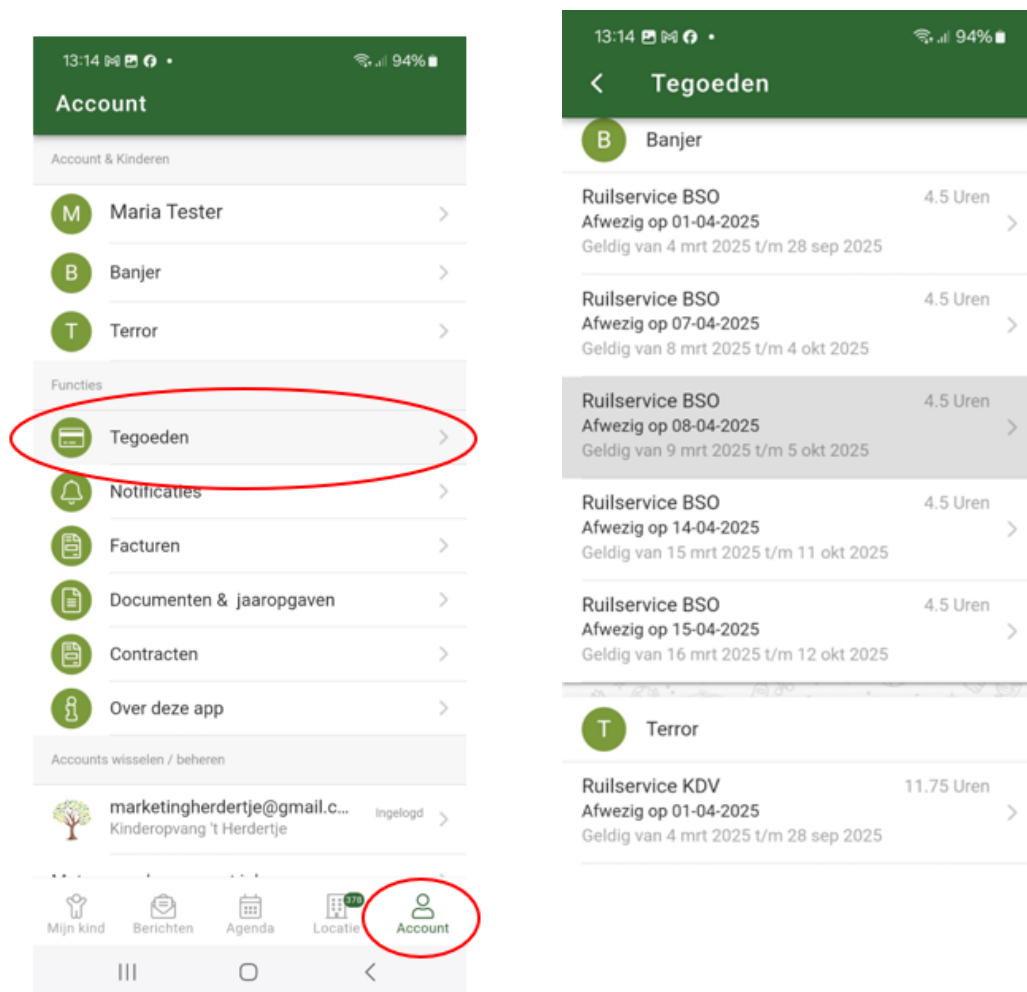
13:14 94%

Account

Account & Kinderen

M Maria Tester

B Banjer

T Terror

Functies

Tegoeden

Notificaties

Facturen

Documenten & jaaropgaven

Contracten

Over deze app

Accounts wisselen / beheren

marketingherdertje@gmail.c... Ingelogd
Kinderopvang 't Herdertje

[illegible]

Mijn kind Berichten Agenda 378 Locatie Account

13:14 94%

Tegoeden

B Banjer

Ruilservice BSO 4.5 Uren
Afwezig op 01-04-2025
Geldig van 4 mrt 2025 t/m 28 sep 2025

Ruilservice BSO 4.5 Uren
Afwezig op 07-04-2025
Geldig van 8 mrt 2025 t/m 4 okt 2025

Ruilservice BSO 4.5 Uren
Afwezig op 08-04-2025
Geldig van 9 mrt 2025 t/m 5 okt 2025

Ruilservice BSO 4.5 Uren
Afwezig op 14-04-2025
Geldig van 15 mrt 2025 t/m 11 okt 2025

Ruilservice BSO 4.5 Uren
Afwezig op 15-04-2025
Geldig van 16 mrt 2025 t/m 12 okt 2025

T Terror

Ruilservice KDV 11.75 Uren
Afwezig op 01-04-2025
Geldig van 4 mrt 2025 t/m 28 sep 2025